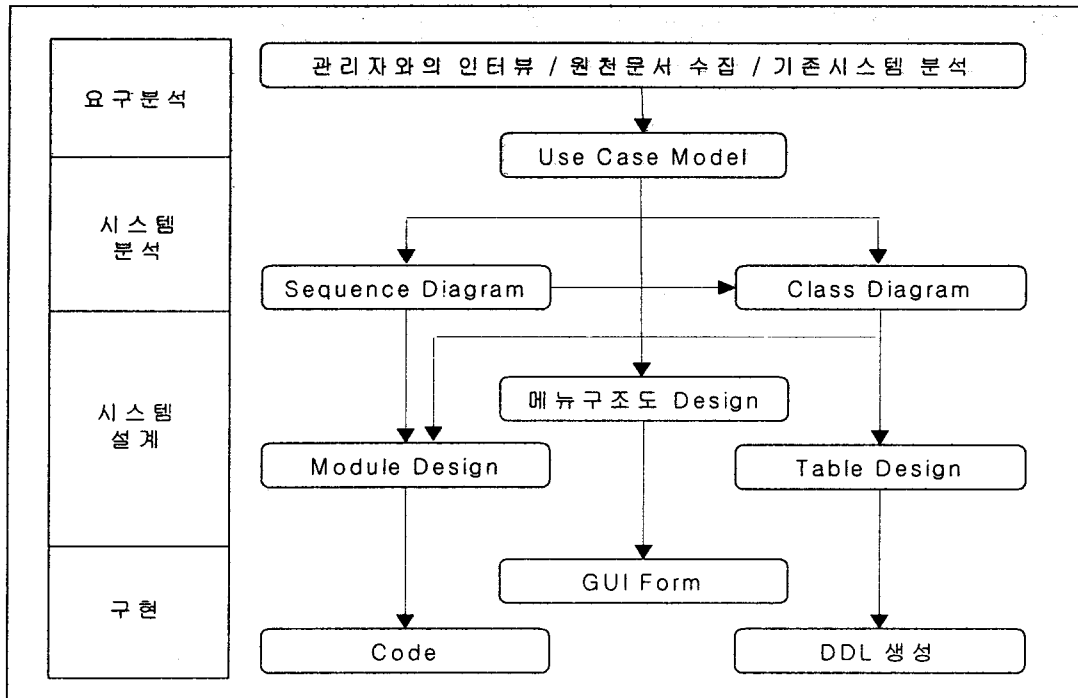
요구분석

시스템 분석

시스템 설계

구현

관리자와의 인터뷰 / 원천문서 수집 / 기존시스템 분석

Use Case Model

Sequence Diagram

Class Diagram

메뉴구조도 Design

Module Design

Table Design

GUI Form

Code

DDL 생성